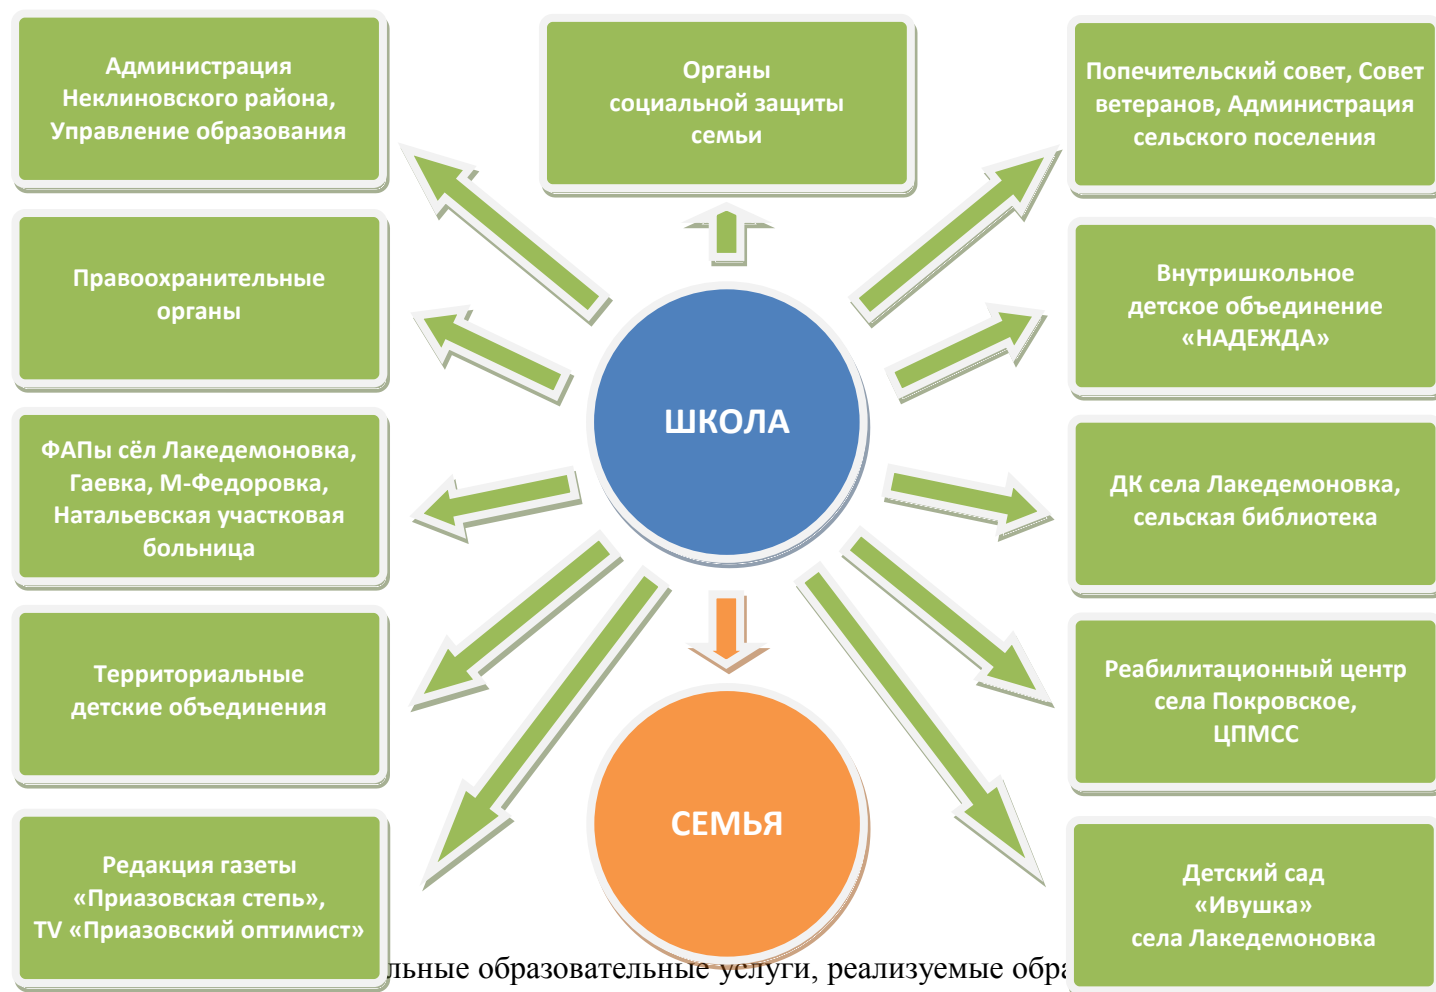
Администрация Неклиновского района, Управление образования

Органы социальной защиты семьи

Попечительский совет, Совет ветеранов, Администрация сельского поселения

Правоохранительные органы

Внутришкольное детское объединение «НАДЕЖДА»

ШКОЛА

ФАПы сёл Лакедемоновка, Гаевка, М-Федоровка, Натальевская участковая больница

ДК села Лакедемоновка, сельская библиотека

Территориальные детские объединения

Реабилитационный центр села Покровское, ЦПМСС

СЕМЬЯ

Редакция газеты «Приазовская степь», TV «Приазовский оптимист»

Детский сад «Ивушка» села Лакедемоновка

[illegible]льные образовательные услуги, реализуемые обра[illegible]